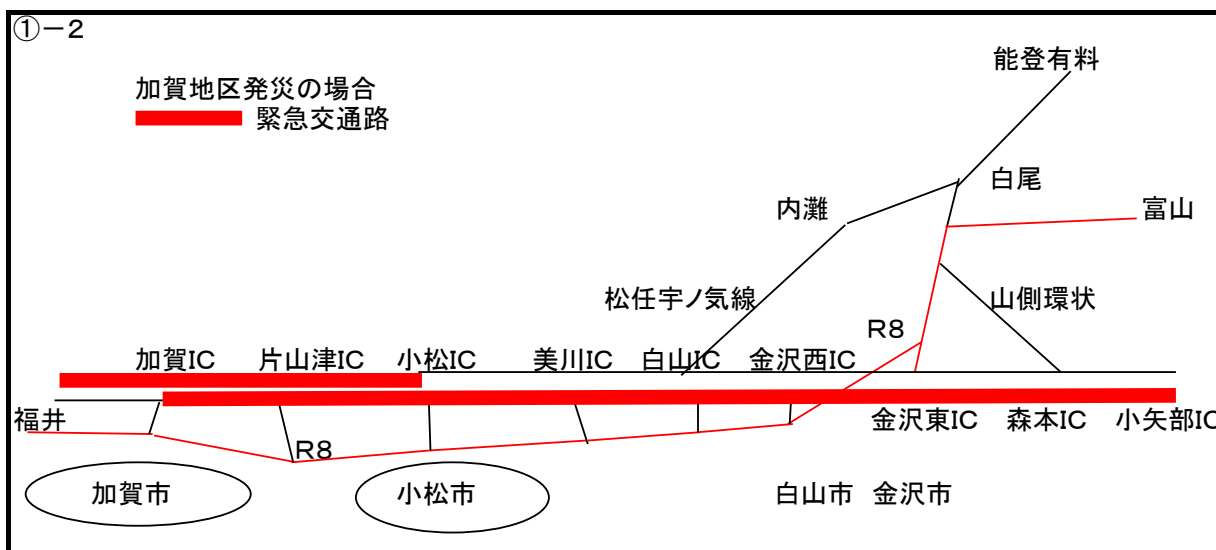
①－2

加賀地区発災の場合
緊急交通路

能登有料

白尾

内灘

富山

松任宇ノ気線

山側環状

R8

加賀IC 片山津IC 小松IC 美川IC 白山IC 金沢西IC

福井

金沢東IC 森本IC 小矢部IC

R8

加賀市

小松市

白山市 金沢市